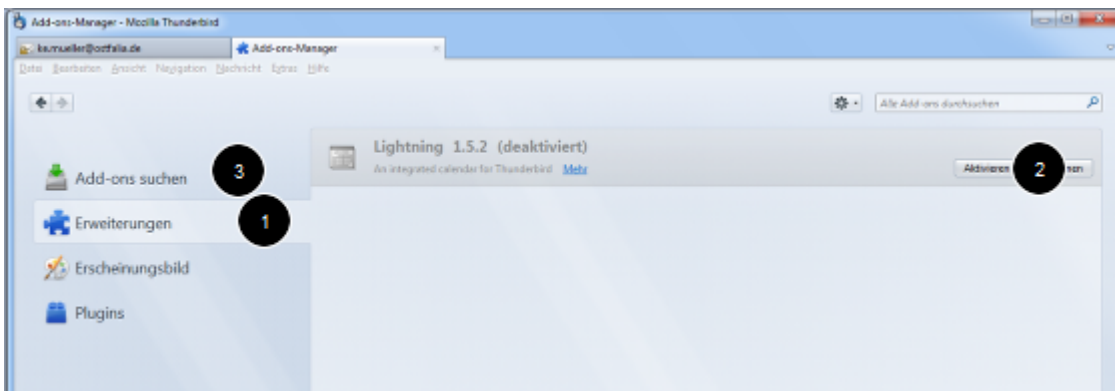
Add-ons-Manager - Mozilla Thunderbird

ke.mueller@ostfalia.de

Add-ons-Manager

Datei Bearbeiten Ansicht Navigation Nachricht Extras Hilfe

Alle Add-ons durchsuchen

Lightning 1.5.2 (deaktiviert)

An integrated calendar for Thunderbird Mehr

Aktivieren

2

nen

Add-ons suchen

3

Erweiterungen

1

Erscheinungsbild

Plugins